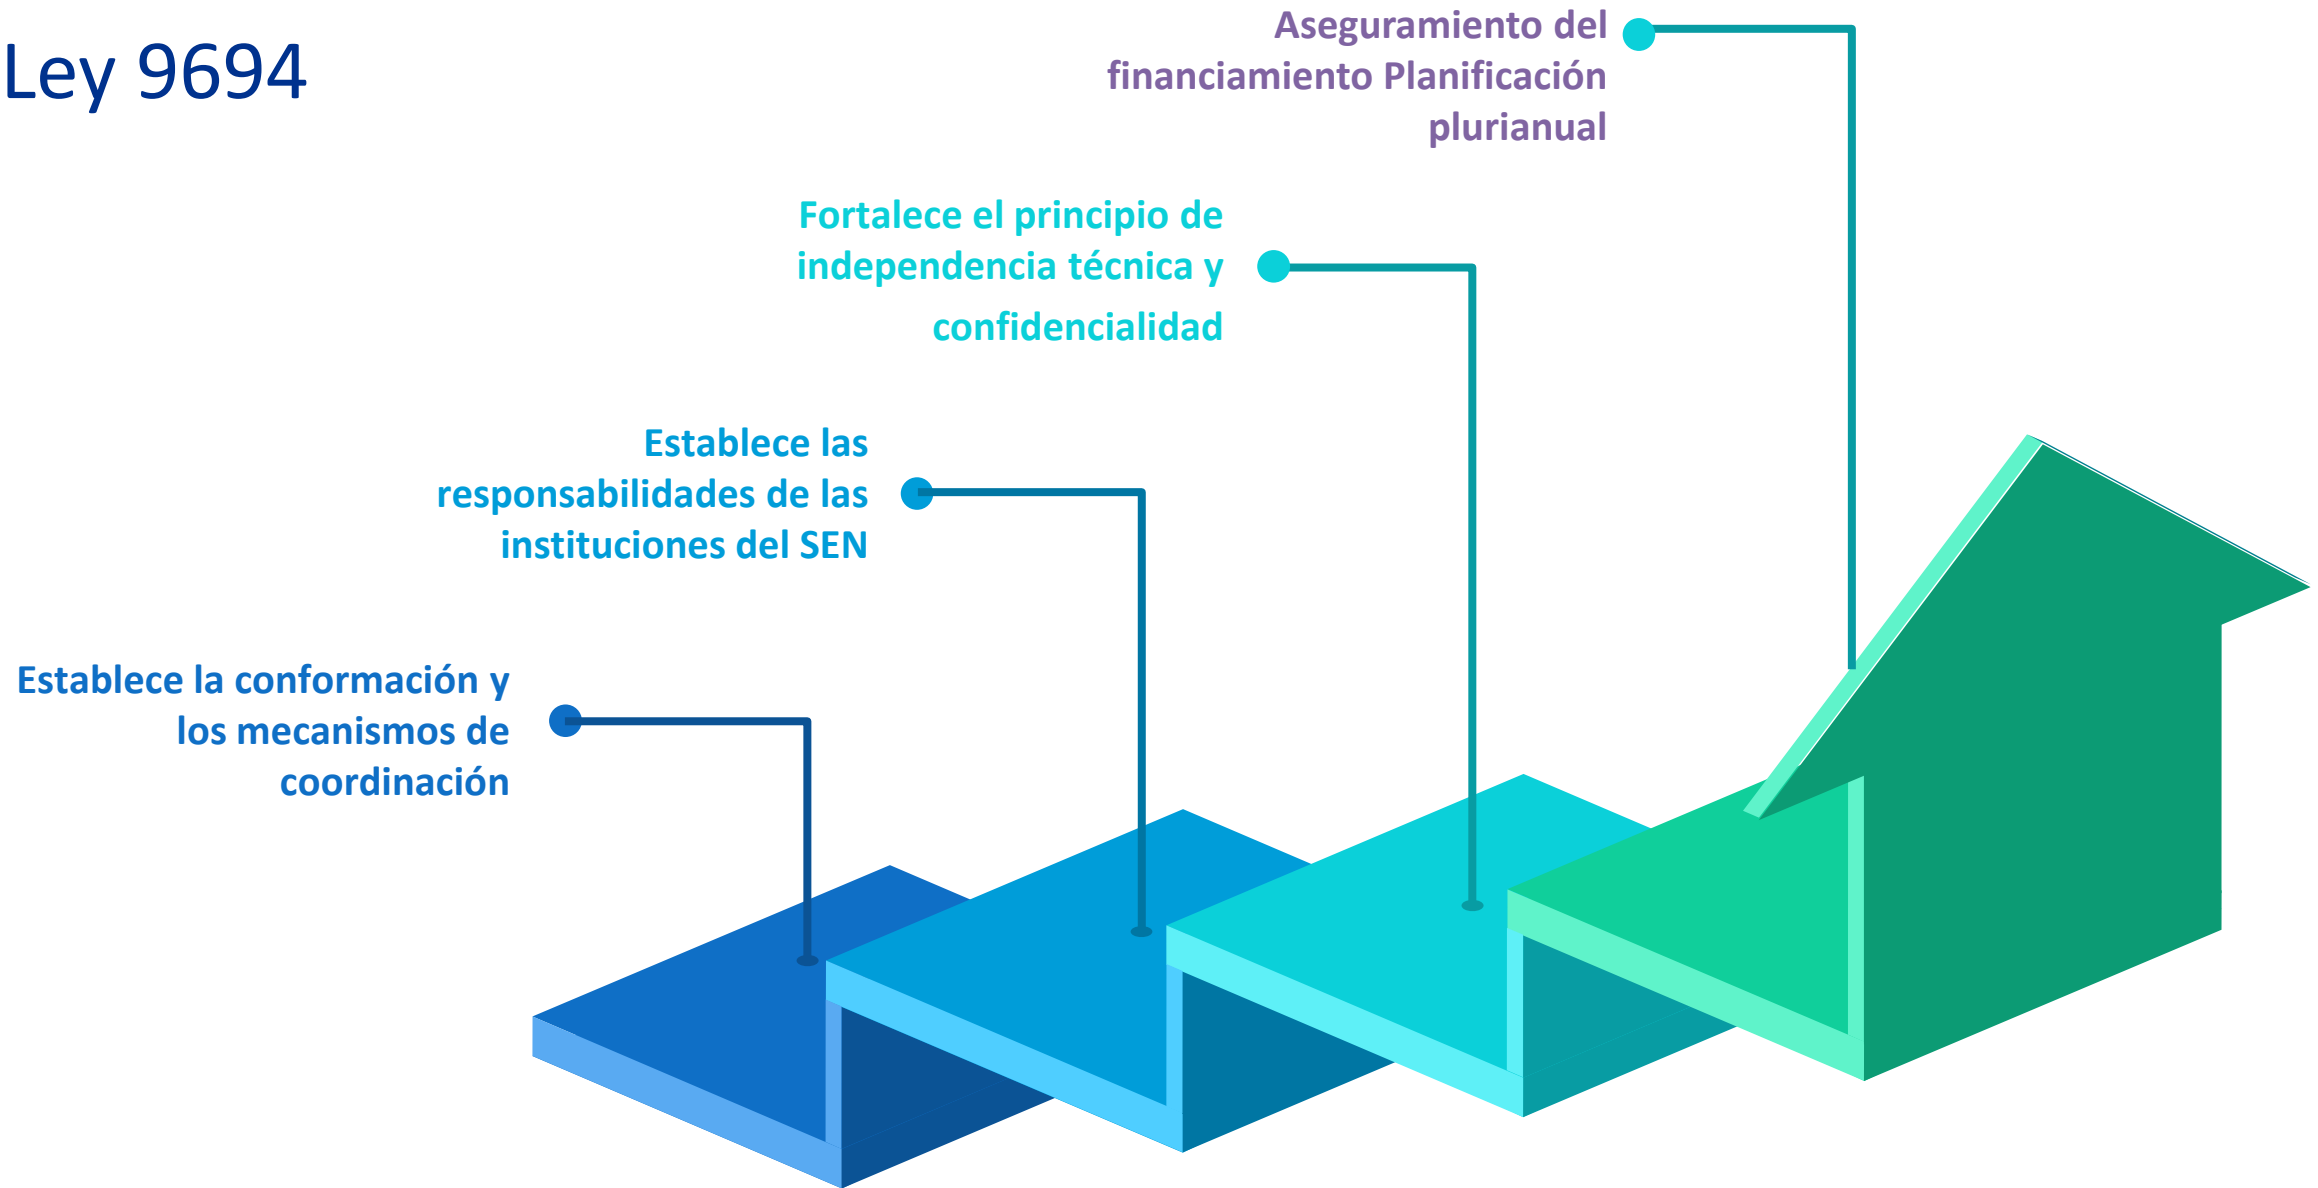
Ley 9694

Aseguramiento del financiamiento Planificación plurianual

Fortalece el principio de independencia técnica y confidencialidad

Establece las responsabilidades de las instituciones del SEN

Establece la conformación y los mecanismos de coordinación